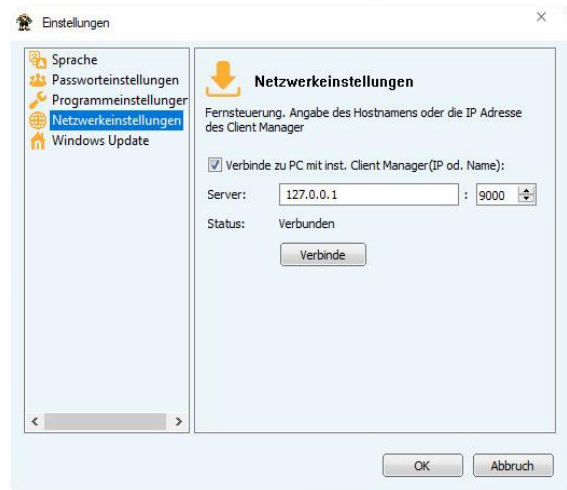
Einstellungen

×

Sprache
Passworteinstellungen
Programmeinstellunger
Netzwerkeinstellungen
Windows Update

Netzwerkeinstellungen

Fernsteuerung. Angabe des Hostnamens oder die IP Adresse des Client Manager

Verbinde zu PC mit inst. Client Manager(IP od. Name):

Server: 127.0.0.1 : 9000

Status: Verbunden

Verbinde

OK

Abbruch